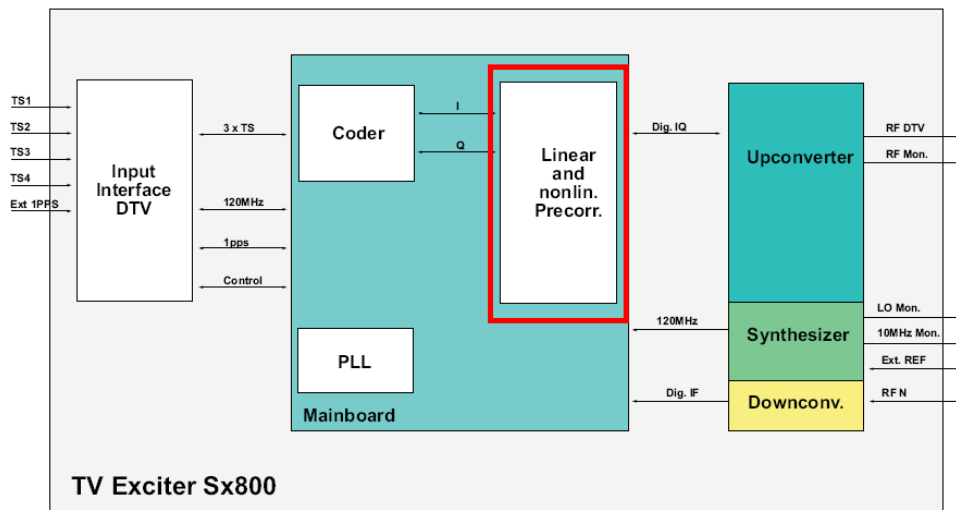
TS1
TS2
TS3
TS4
Ext 1PPS

Input Interface DTV

3 x TS
120MHz
1pps
Control

Coder

I
Q

Linear and nonlin. Precorr.

PLL

Mainboard

Dig. IQ
120MHz
Dig. IF

Upconverter
Synthesizer
Downconv.

RF DTV
RF Mon.
LO Mon.
10MHz Mon.
Ext. REF
RF N

TV Exciter Sx800